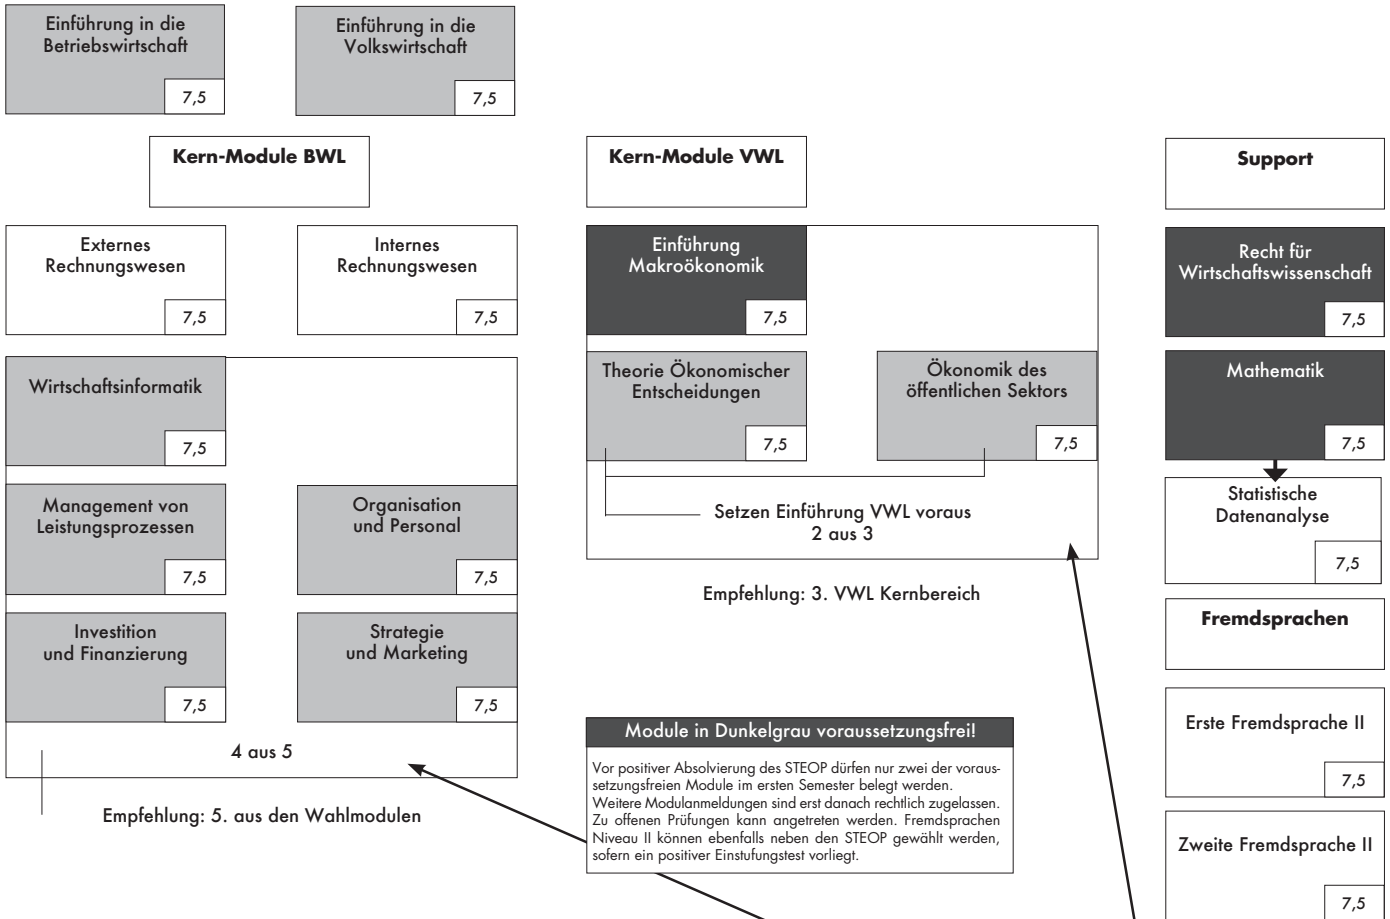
Einführung in die Betriebswirtschaft
7,5

Einführung in die Volkswirtschaft
7,5

Kern-Module BWL

Externes Rechnungswesen
7,5

Internes Rechnungswesen
7,5

Wirtschaftsinformatik
7,5

Management von Leistungsprozessen
7,5

Organisation und Personal
7,5

Investition und Finanzierung
7,5

Strategie und Marketing
7,5

4 aus 5

Empfehlung: 5. aus den Wahlmodulen

Kern-Module VWL

Einführung Makroökonomik
7,5

Theorie Ökonomischer Entscheidungen
7,5

Ökonomik des öffentlichen Sektors
7,5

Setzen Einführung VWL voraus
2 aus 3

Empfehlung: 3. VWL Kernbereich

Module in Dunkelgrau voraussetzungsfrei!

Vor positiver Absolvierung des STEOP dürfen nur zwei der voraussetzungsfreien Module im ersten Semester belegt werden. Weitere Modulanmeldungen sind erst danach rechtlich zugelassen. Zu offenen Prüfungen kann angetreten werden. Fremdsprachen Niveau II können ebenfalls neben den STEOP gewählt werden, sofern ein positiver Einstufungstest vorliegt.

Support

Recht für Wirtschaftswissenschaft
7,5

Mathematik
7,5

Statistische Datenanalyse
7,5

Fremdsprachen

Erste Fremdsprache II
7,5

Zweite Fremdsprache II
7,5